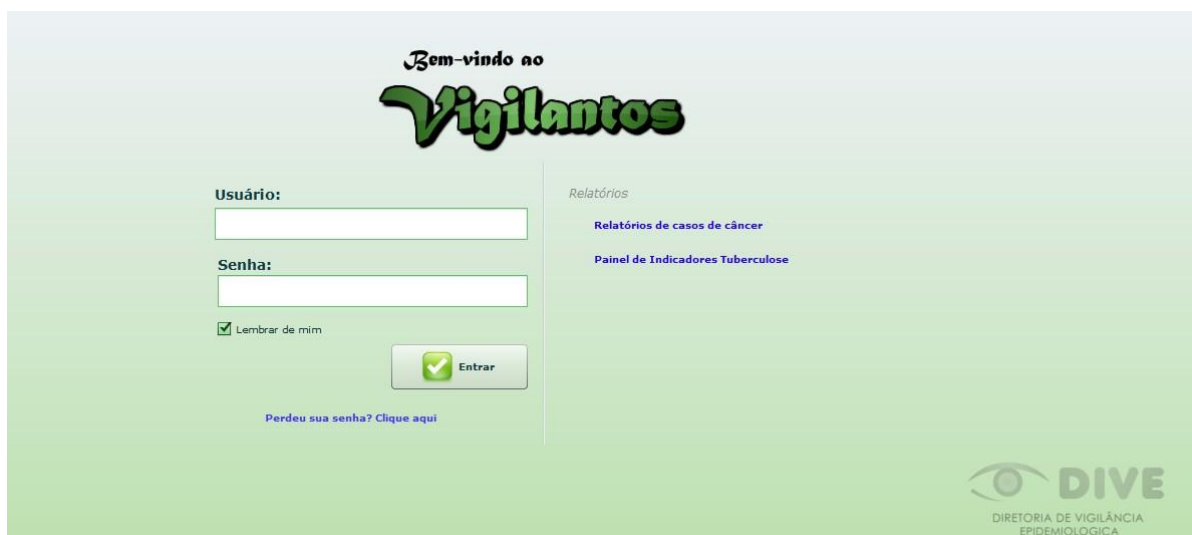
Bem-vindo ao
Vigilantos

Usuário:

Senha:

Lembrar de mim

Entrar

Perdeu sua senha? Clique aqui

Relatórios

Relatórios de casos de câncer

Painel de Indicadores Tuberculose

DIVE
DIRETORIA DE VIGILÂNCIA EPIDEMIOLOGICA